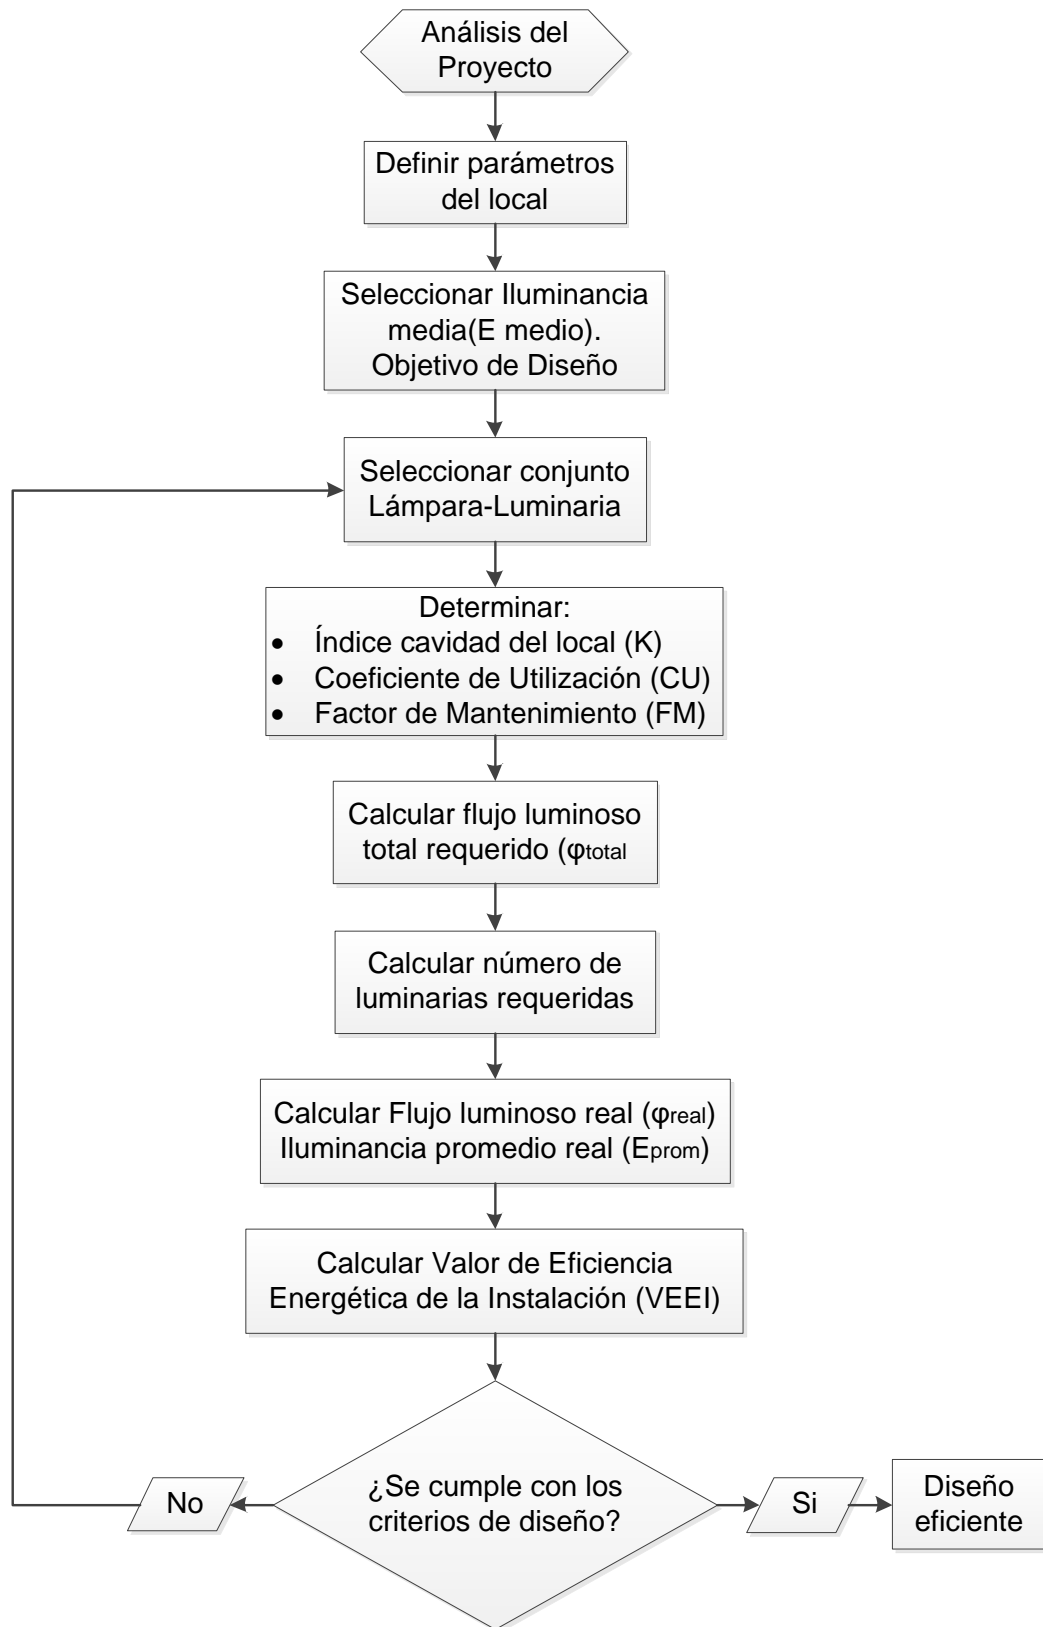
Análisis del Proyecto

Definir parámetros del local

Seleccionar Iluminancia media(E medio). Objetivo de Diseño

Seleccionar conjunto Lámpara-Luminaria

Determinar:
- Índice cavidad del local (K)
- Coeficiente de Utilización (CU)
- Factor de Mantenimiento (FM)

Calcular flujo luminoso total requerido ($φ_{total}$

Calcular número de luminarias requeridas

Calcular Flujo luminoso real ($φ_{real}$)
Iluminancia promedio real ($E_{prom}$)

Calcular Valor de Eficiencia Energética de la Instalación (VEEI)

¿Se cumple con los criterios de diseño?

No

Si

Diseño eficiente